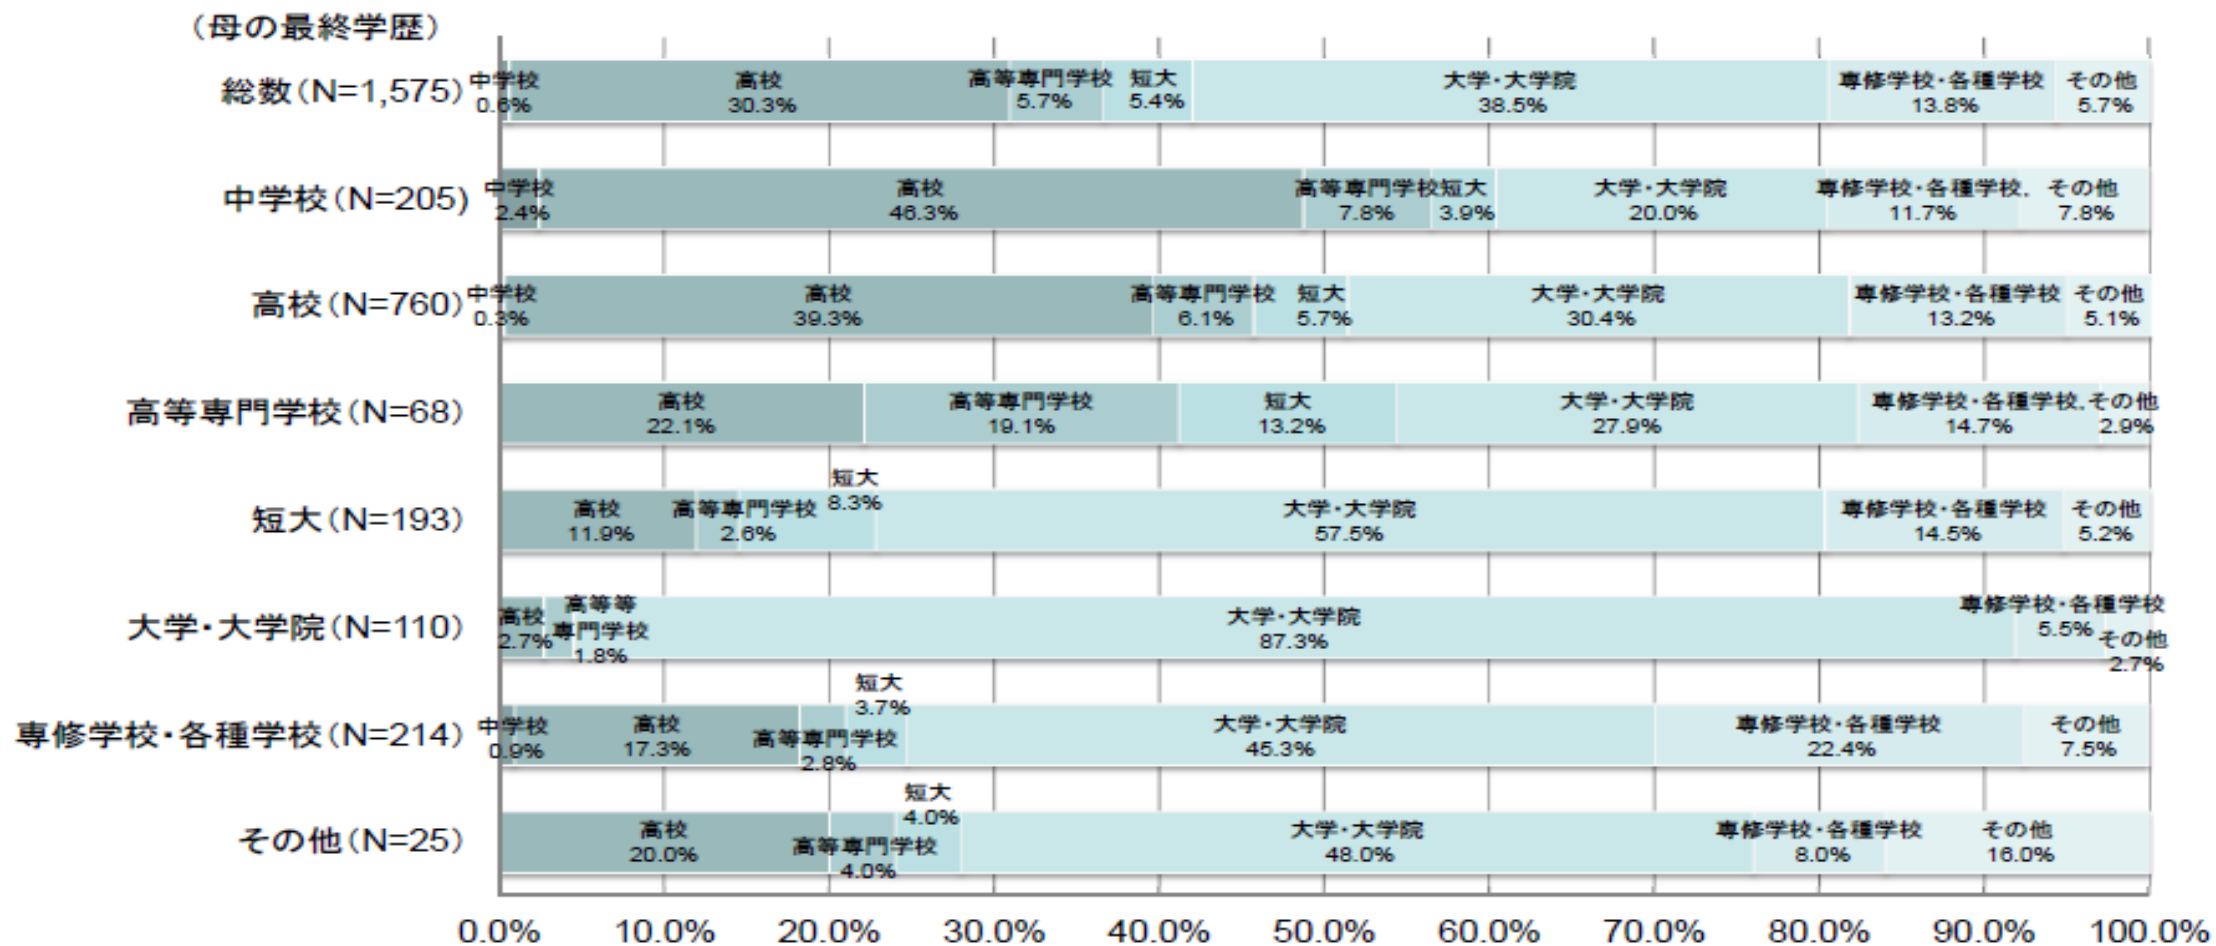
（母の最終学歴）

総数（N=1,575）
中学校 0.6%
高校 30.3%
高等専門学校 5.7%
短大 5.4%
大学・大学院 38.5%
専修学校・各種学校 13.8%
その他 5.7%

中学校（N=205）
中学校 2.4%
高校 46.3%
高等専門学校 7.8%
短大 3.9%
大学・大学院 20.0%
専修学校・各種学校 11.7%
その他 7.8%

高校（N=760）
中学校 0.3%
高校 39.3%
高等専門学校 6.1%
短大 5.7%
大学・大学院 30.4%
専修学校・各種学校 13.2%
その他 5.1%

高等専門学校（N=68）
高校 22.1%
高等専門学校 19.1%
短大 13.2%
大学・大学院 27.9%
専修学校・各種学校 14.7%
その他 2.9%

短大（N=193）
高校 11.9%
高等専門学校 2.6%
短大 8.3%
大学・大学院 57.5%
専修学校・各種学校 14.5%
その他 5.2%

大学・大学院（N=110）
高校 2.7%
高等等専門学校 1.8%
大学・大学院 87.3%
専修学校・各種学校 5.5%
その他 2.7%

専修学校・各種学校（N=214）
中学校 0.9%
高校 17.3%
高等専門学校 2.8%
短大 3.7%
大学・大学院 45.3%
専修学校・各種学校 22.4%
その他 7.5%

その他（N=25）
高校 20.0%
高等専門学校 4.0%
短大 4.0%
大学・大学院 48.0%
専修学校・各種学校 8.0%
その他 16.0%

0.0% 10.0% 20.0% 30.0% 40.0% 50.0% 60.0% 70.0% 80.0% 90.0% 100.0%